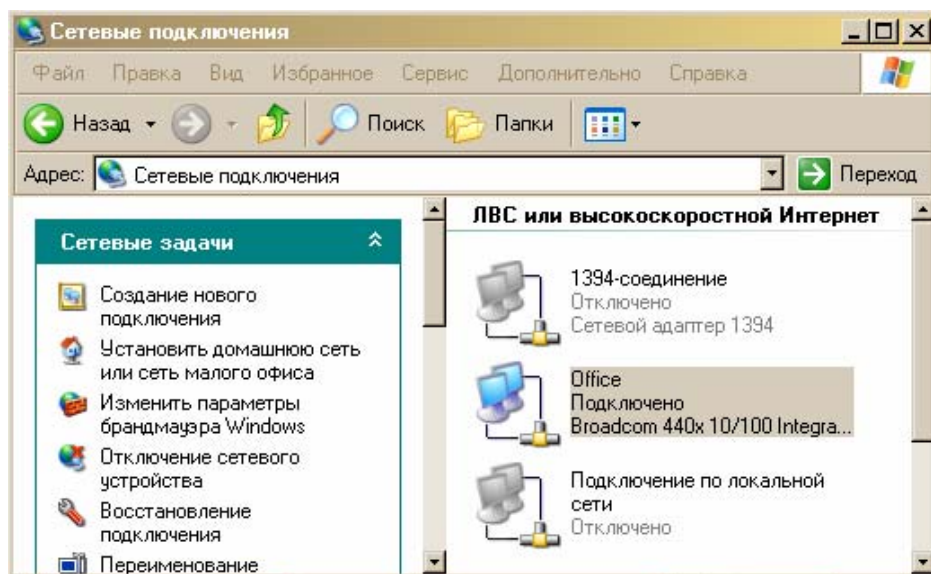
Сетевые подключения

Файл Правка Вид Избранное Сервис Дополнительно Справка

Назад Поиск Папки

Адрес: Сетевые подключения Переход

Сетевые задачи

Создание нового подключения

Установить домашнюю сеть или сеть малого офиса

Изменить параметры брандмауэра Windows

Отключение сетевого устройства

Восстановление подключения

Переименование

ЛВС или высокоскоростной Интернет

1394-соединение
Отключено
Сетевой адаптер 1394

Office
Подключено
Broadcom 440x 10/100 Integra...

Подключение по локальной сети
Отключено